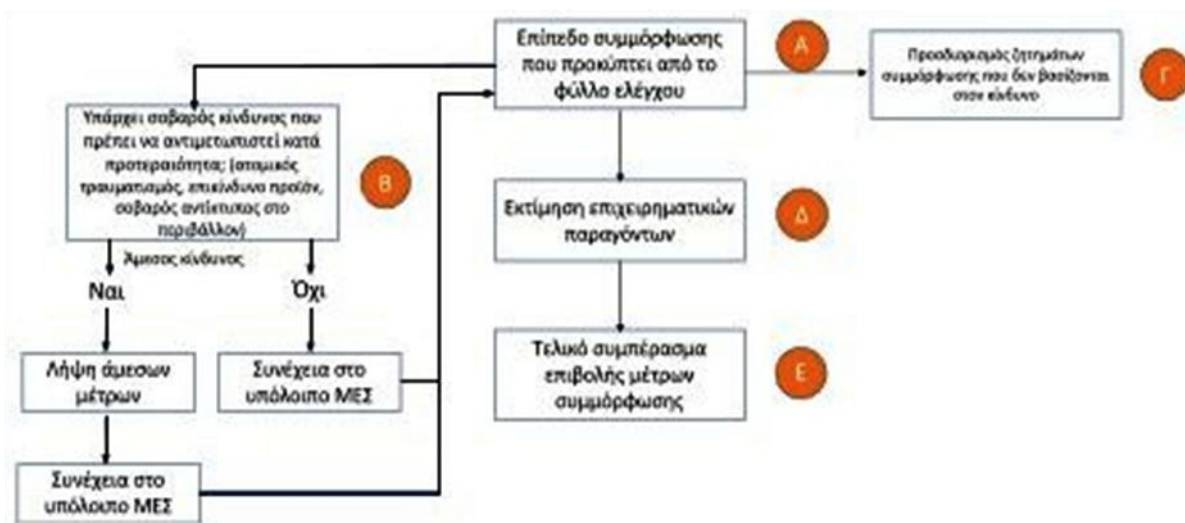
Επίπεδο συμμόρφωσης που προκύπτει από το φύλλο ελέγχου

Α

Προσδιορισμός ζητημάτων συμμόρφωσης που δεν βασίζονται στον κίνδυνο

Γ

Υπάρχει σοβαρός κίνδυνος που πρέπει να αντιμετωπιστεί κατά προτεραιότητα; (ατομικός τραυματισμός, επικίνδυνο προϊόν, σοβαρός αντίκτυπος στο περιβάλλον)

Β

Άμεσος κίνδυνος

Ναι

Όχι

Λήψη άμεσων μέτρων

Συνέχεια στο υπόλοιπο ΜΕΣ

Συνέχεια στο υπόλοιπο ΜΕΣ

Εκτίμηση επιχειρηματικών παραγόντων

Δ

Τελικό συμπέρασμα επιβολής μέτρων συμμόρφωσης

Ε